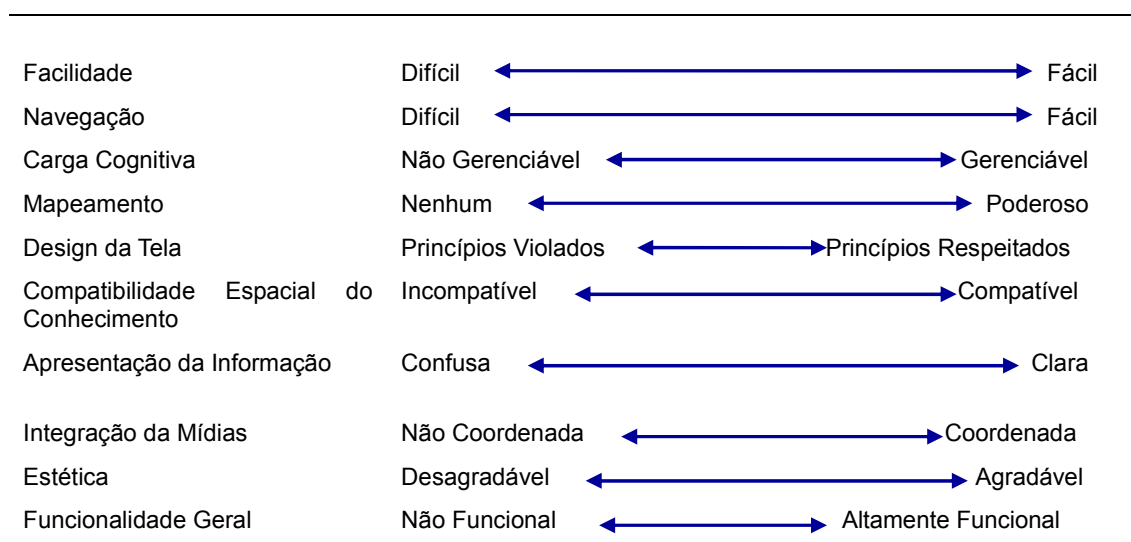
| | | |
|---|---|---|
| Facilidade | Difícil | Fácil |
| Navegação | Difícil | Fácil |
| Carga Cognitiva | Não Gerenciável | Gerenciável |
| Mapeamento | Nenhum | Poderoso |
| Design da Tela | Princípios Violados | Princípios Respeitados |
| Compatibilidade Espacial do Conhecimento | Incompatível | Compatível |
| Apresentação da Informação | Confusa | Clara |
| Integração da Mídias | Não Coordenada | Coordenada |
| Estética | Desagradável | Agradável |
| Funcionalidade Geral | Não Funcional | Altamente Funcional |